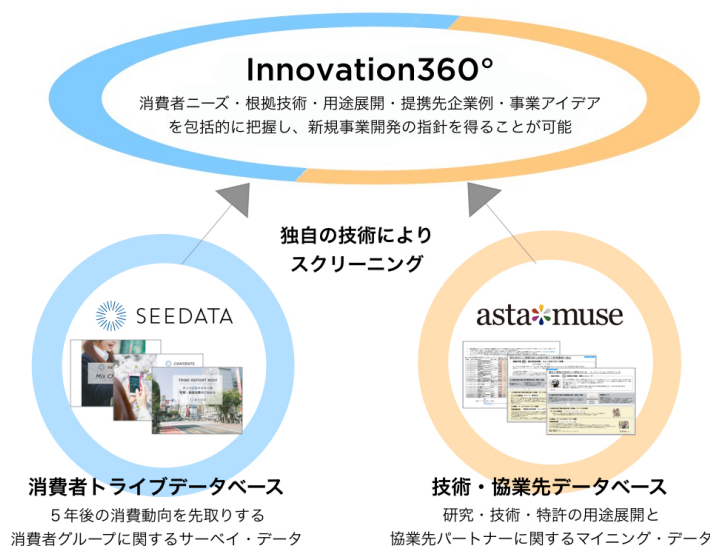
Innovation360°

消費者ニーズ・根拠技術・用途展開・提携先企業例・事業アイデアを包括的に把握し、新規事業開発の指針を得ることが可能

独自の技術によりスクリーニング

SEEDATA

CONTENTS

TRIBE REPORT

astamuse

消費者トライブデータベース

5年後の消費動向を先取りする消費者グループに関するサーベイ・データ

技術・協業先データベース

研究・技術・特許の用途展開と協業先パートナーに関するマイニング・データ